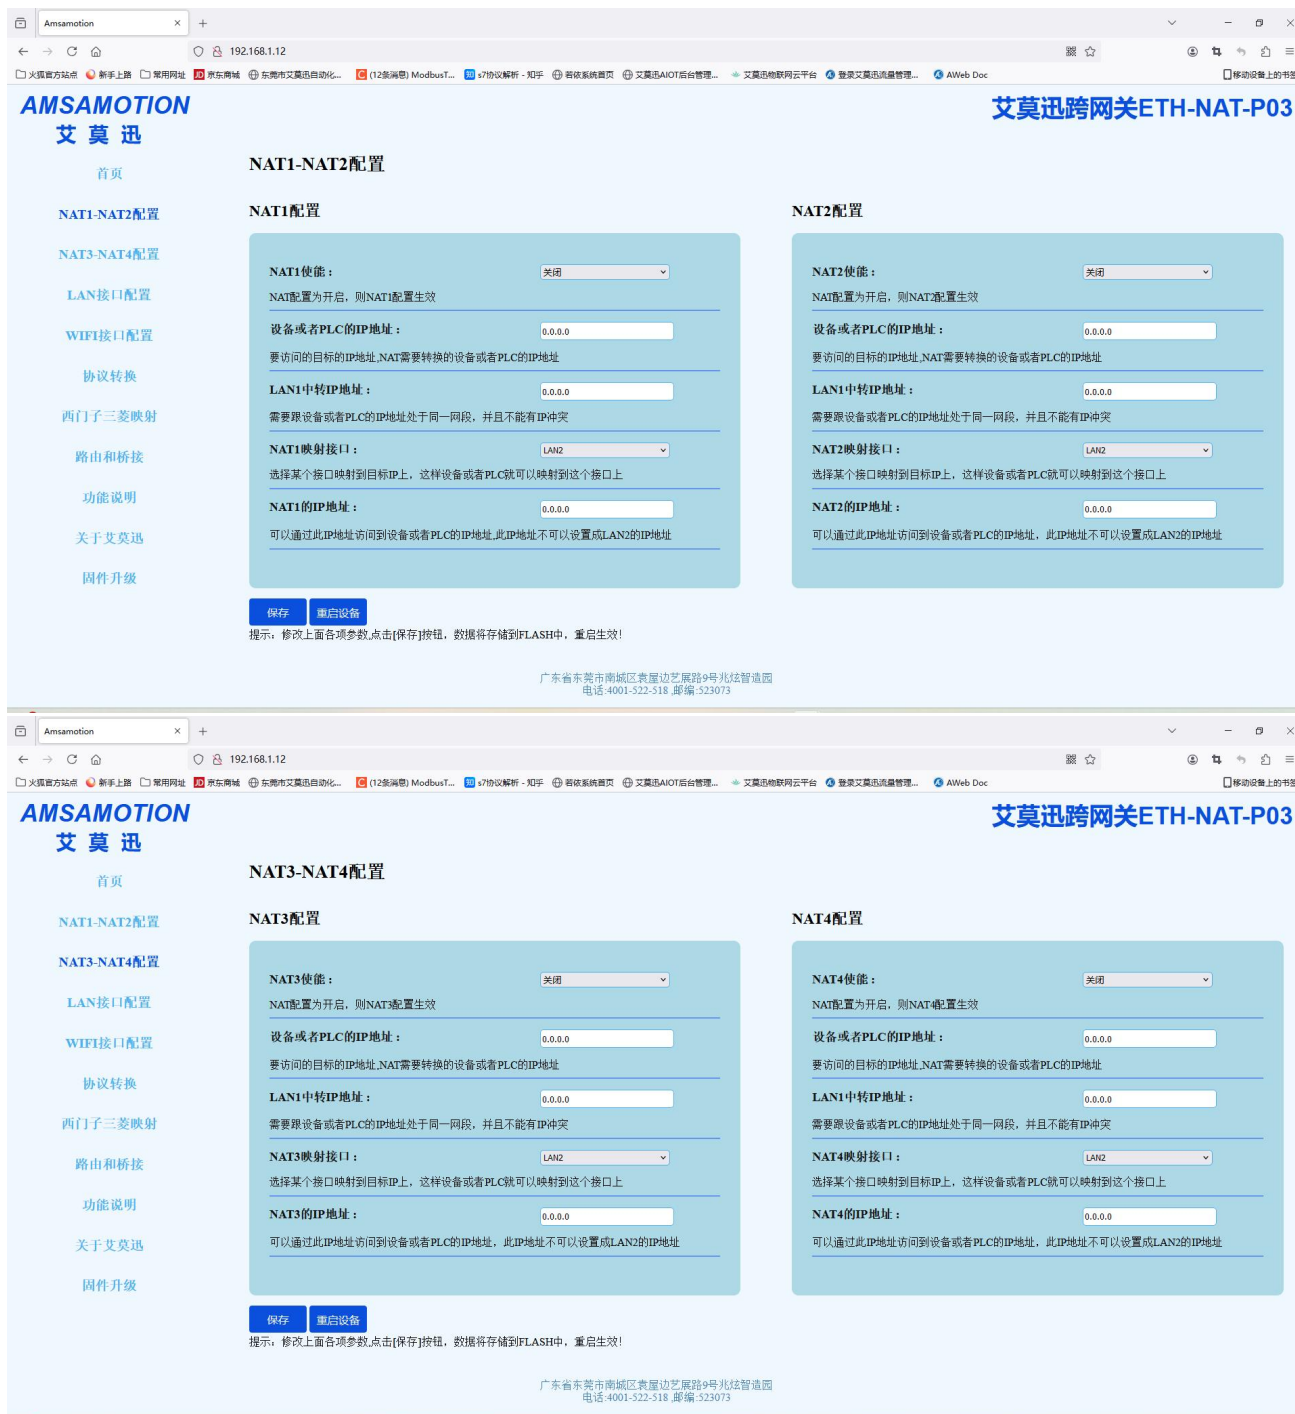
Amsamotion ×
192.168.1.12
火狐官方站点 新手上路 常用网址 京东商城 东莞市艾莫迅自动化... (12条消息) ModbusT... s7协议解析 - 知乎 看依系统首页 艾莫迅AIOT后台管理... 艾莫迅物联网云平台 登录艾莫迅流量管理... AWeb Doc 移动设备上的书签

AMSAMOTION
艾 莫 迅

艾莫迅跨网关ETH-NAT-P03

首页
NAT1-NAT2配置
NAT3-NAT4配置
LAN接口配置
WIFI接口配置
协议转换
西门子三菱映射
路由和桥接
功能说明
关于艾莫迅
固件升级

NAT1-NAT2配置

NAT1配置

NAT1使能： 关闭
NAT配置为开启，则NAT1配置生效
设备或者PLC的IP地址： 0.0.0.0
要访问的目标的IP地址,NAT需要转换的设备或者PLC的IP地址
LAN1中转IP地址： 0.0.0.0
需要跟设备或者PLC的IP地址处于同一网段，并且不能有IP冲突
NAT1映射接口： LAN2
选择某个接口映射到目标IP上，这样设备或者PLC就可以映射到这个接口上
NAT1的IP地址： 0.0.0.0
可以通过此IP地址访问到设备或者PLC的IP地址,此IP地址不可以设置成LAN2的IP地址

NAT2配置

NAT2使能： 关闭
NAT配置为开启，则NAT2配置生效
设备或者PLC的IP地址： 0.0.0.0
要访问的目标的IP地址,NAT需要转换的设备或者PLC的IP地址
LAN1中转IP地址： 0.0.0.0
需要跟设备或者PLC的IP地址处于同一网段，并且不能有IP冲突
NAT2映射接口： LAN2
选择某个接口映射到目标IP上，这样设备或者PLC就可以映射到这个接口上
NAT2的IP地址： 0.0.0.0
可以通过此IP地址访问到设备或者PLC的IP地址，此IP地址不可以设置成LAN2的IP地址

保存 重启设备
提示：修改上面各项参数,点击[保存]按钮，数据将存储到FLASH中，重启生效!

广东省东莞市南城区袁屋边艺展路9号兆炫智造园
电话:4001-522-518 ,邮编:523073

Amsamotion ×
192.168.1.12
火狐官方站点 新手上路 常用网址 京东商城 东莞市艾莫迅自动化... (12条消息) ModbusT... s7协议解析 - 知乎 看依系统首页 艾莫迅AIOT后台管理... 艾莫迅物联网云平台 登录艾莫迅流量管理... AWeb Doc 移动设备上的书签

AMSAMOTION
艾 莫 迅

艾莫迅跨网关ETH-NAT-P03

首页
NAT1-NAT2配置
NAT3-NAT4配置
LAN接口配置
WIFI接口配置
协议转换
西门子三菱映射
路由和桥接
功能说明
关于艾莫迅
固件升级

NAT3-NAT4配置

NAT3配置

NAT3使能： 关闭
NAT配置为开启，则NAT3配置生效
设备或者PLC的IP地址： 0.0.0.0
要访问的目标的IP地址,NAT需要转换的设备或者PLC的IP地址
LAN1中转IP地址： 0.0.0.0
需要跟设备或者PLC的IP地址处于同一网段，并且不能有IP冲突
NAT3映射接口： LAN2
选择某个接口映射到目标IP上，这样设备或者PLC就可以映射到这个接口上
NAT3的IP地址： 0.0.0.0
可以通过此IP地址访问到设备或者PLC的IP地址，此IP地址不可以设置成LAN2的IP地址

NAT4配置

NAT4使能： 关闭
NAT配置为开启，则NAT4配置生效
设备或者PLC的IP地址： 0.0.0.0
要访问的目标的IP地址,NAT需要转换的设备或者PLC的IP地址
LAN1中转IP地址： 0.0.0.0
需要跟设备或者PLC的IP地址处于同一网段，并且不能有IP冲突
NAT4映射接口： LAN2
选择某个接口映射到目标IP上，这样设备或者PLC就可以映射到这个接口上
NAT4的IP地址： 0.0.0.0
可以通过此IP地址访问到设备或者PLC的IP地址，此IP地址不可以设置成LAN2的IP地址

保存 重启设备
提示：修改上面各项参数,点击[保存]按钮，数据将存储到FLASH中，重启生效!

广东省东莞市南城区袁屋边艺展路9号兆炫智造园
电话:4001-522-518 ,邮编:523073